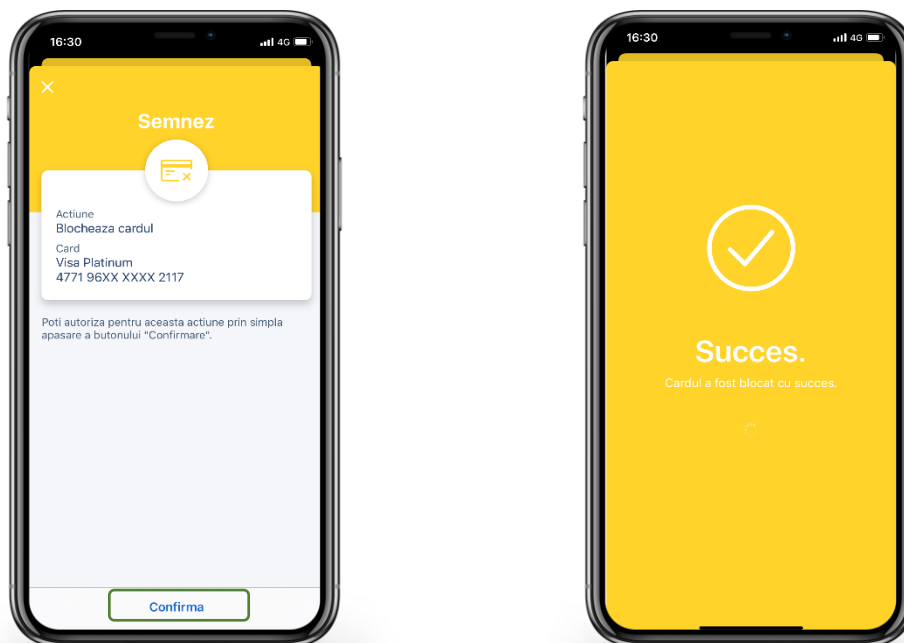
16:30
4G

Semnez

Actiune
Blocheaza cardul
Card
Visa Platinum
4771 96XX XXXX 2117

Poti autoriza pentru aceasta actiune prin simpla apasare a butonului "Confirmare".

Confirma

16:30
4G

Succes.
Cardul a fost blocat cu succes.